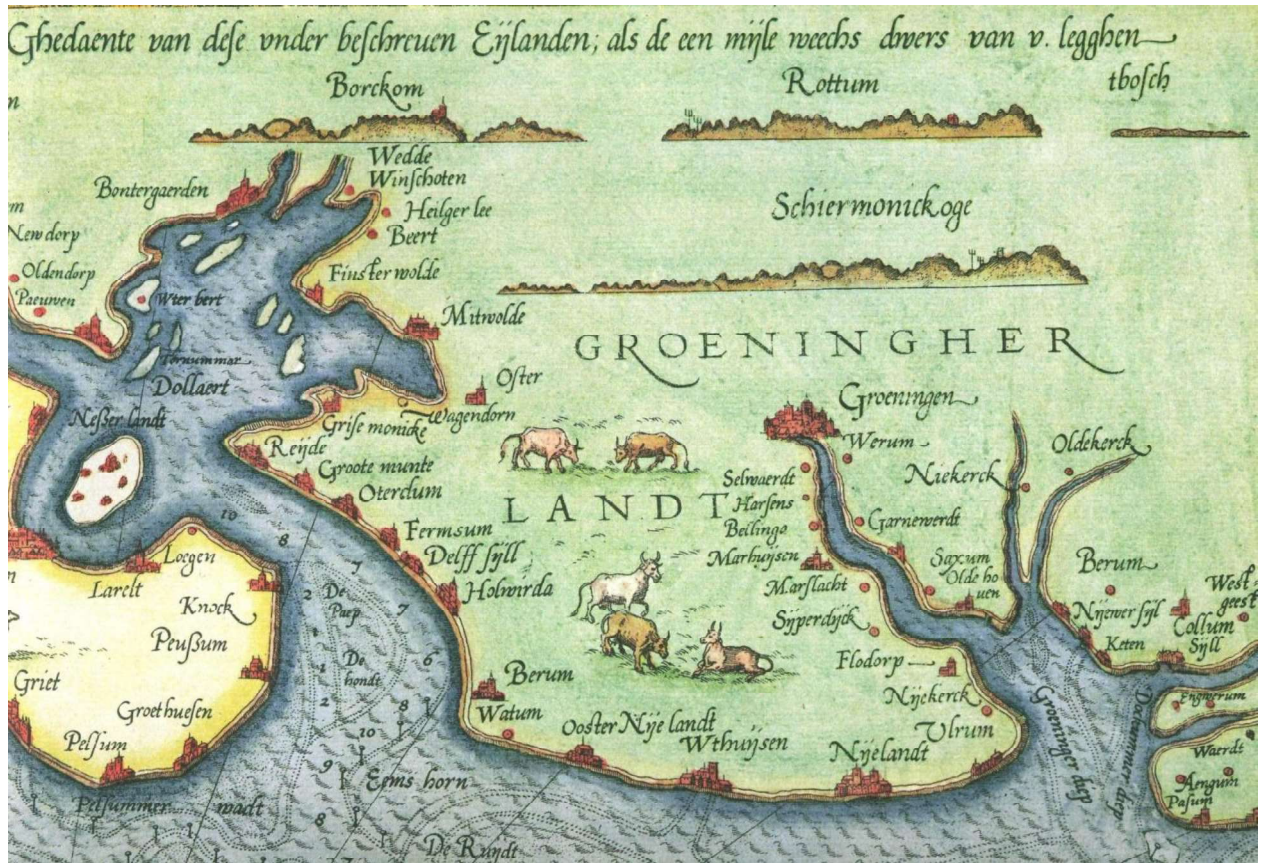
Ghedaente van dese vnder beschreuen Eijlanden; als de een mijle weechs dwers van v. legghen

Borckom

Rottum

tbosch

Schiermonickoge

Wedde
Winschoten
Heilger lee
Beert
Finsterwolde
Mitwolde
Bontergaerden
Newdorp
Oldendorp
Paeuwen
Wter bert
Tornummer
Dollaert
Neßer landt
Oster
Wagendorn
Grise monicke
Reijde
Groote munte
Oterdum
Fermsum
Delff sijll
Holwirda
Berum
Watum
Ooster Nije landt
Wthuijsen
Nijelandt

GROENINGHER

LANDT

Groeningen
Werum
Niekerck
Oldekerck
Selwaerdt
Harsens
Beilingo
Garnewerdt
Marhuijsen
Marslacht
Saxum
Olde ho uen
Sijperdijck
Flodorp
Nijekerck
Vlrum
Berum
Nijewer sijl
Keten
Collum Sijll
West geest
Groeninger diep
Dockummer diep
Engwerum
Waerdt
Aengum
Pasum

Loegen
Larelt
Knock
Peußum
Griet
Groethuesen
Pelsum
Pelsummer wadt

De Paep
De hondt
Eems horn
De Rundt
10
8
2
7
6
4
5
10
9
8
3
1